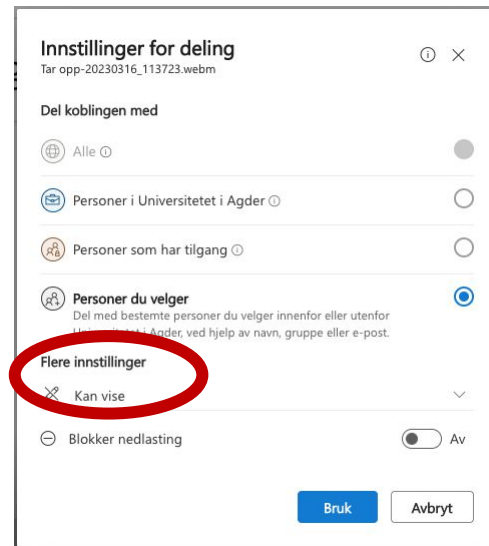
Innstillinger for deling
Tar opp-20230316_113723.webm

Del koblingen med

Alle ⓘ

Personer i Universitetet i Agder ⓘ

Personer som har tilgang ⓘ

Personer du velger
Del med bestemte personer du velger innenfor eller utenfor Universitetet i Agder, ved hjelp av navn, gruppe eller e-post.

Flere innstillinger

Kan vise

Blokker nedlasting

Av

Bruk

Avbryt